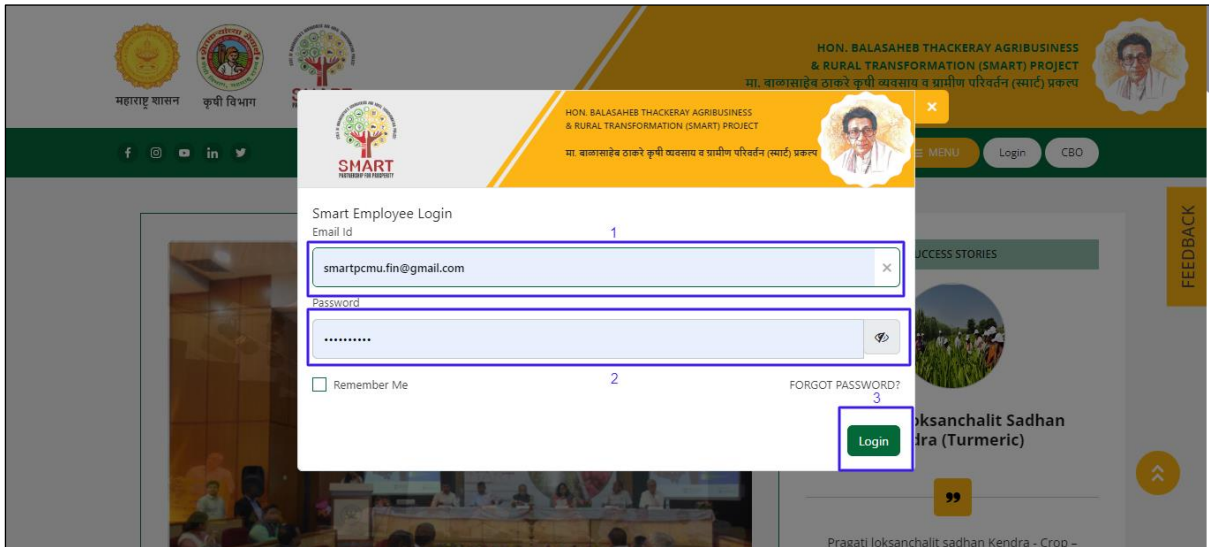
महाराष्ट्र शासन
कृषी विभाग

HON. BALASAHEB THACKERAY AGRIBUSINESS & RURAL TRANSFORMATION (SMART) PROJECT
मा. बाळासाहेब ठाकरे कृषी व्यवसाय व ग्रामीण परिवर्तन (स्मार्ट) प्रकल्प

≡ MENU
Login
CBO

SMART
PARTNERSHIP FOR PROSPERITY

HON. BALASAHEB THACKERAY AGRIBUSINESS & RURAL TRANSFORMATION (SMART) PROJECT
मा. बाळासाहेब ठाकरे कृषी व्यवसाय व ग्रामीण परिवर्तन (स्मार्ट) प्रकल्प

×

Smart Employee Login
Email Id
1
smartpcmu.fin@gmail.com
×
Password
••••••••••
2
Remember Me
FORGOT PASSWORD?
3
Login

UCCESS STORIES
oksanchalit Sadhan
dra (Turmeric)

FEEDBACK

Pragati loksanchalit sadhan Kendra - Crop –